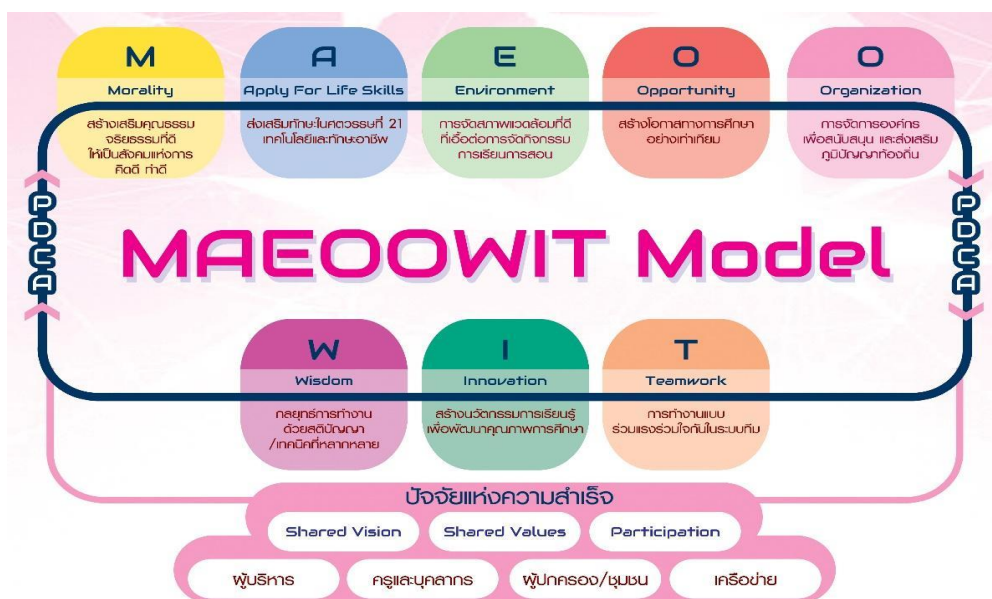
M
Morality
สร้างเสริมคุณธรรม จริยธรรมที่ดี ให้เป็นสังคมแห่งการ คิดดี ทำดี

A
Apply For Life Skills
ส่งเสริมทักษะในศตวรรษที่ 21 เทคโนโลยีและทักษะอาชีพ

E
Environment
การจัดสภาพแวดล้อมที่ดี ที่เอื้อต่อการจัดกิจกรรม การเรียนการสอน

O
Opportunity
สร้างโอกาสทางการศึกษา อย่างเท่าเทียม

O
Organization
การจัดการองค์กร เพื่อสนับสนุน และส่งเสริม ภูมิปัญญาท้องถิ่น

PDCA

MAEOOWIT Model

PDCA

W
Wisdom
กลยุทธ์การทำงาน ด้วยสติปัญญา /เทคนิคที่หลากหลาย

I
Innovation
สร้างนวัตกรรมการเรียนรู้ เพื่อพัฒนาคุณภาพการศึกษา

T
Teamwork
การทำงานแบบ ร่วมแรงร่วมใจกันในระบบทีม

ปัจจัยแห่งความสำเร็จ
Shared Vision
Shared Values
Participation
ผู้บริหาร
ครูและบุคลากร
ผู้ปกครอง/ชุมชน
เครือข่าย